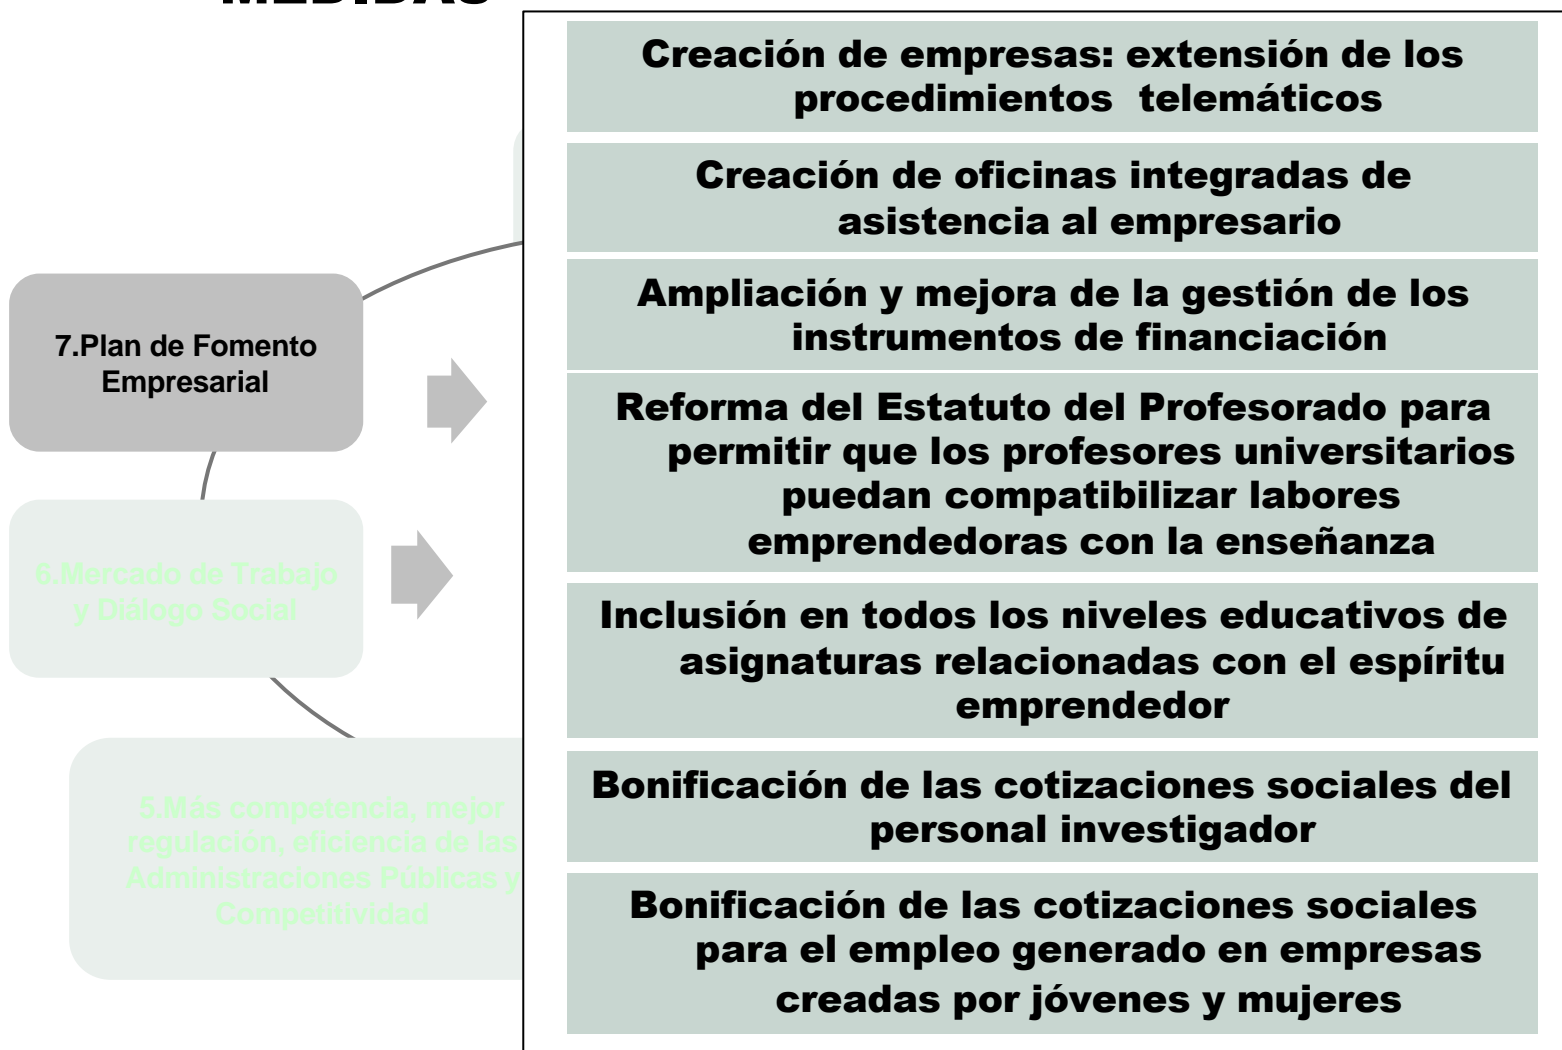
MEDIDAS

7.Plan de Fomento Empresarial

6.Mercado de Trabajo y Diálogo Social

5.Más competencia, mejor regulación, eficiencia de las Administraciones Públicas y Competitividad

Creación de empresas: extensión de los procedimientos telemáticos

Creación de oficinas integradas de asistencia al empresario

Ampliación y mejora de la gestión de los instrumentos de financiación

Reforma del Estatuto del Profesorado para permitir que los profesores universitarios puedan compatibilizar labores emprendedoras con la enseñanza

Inclusión en todos los niveles educativos de asignaturas relacionadas con el espíritu emprendedor

Bonificación de las cotizaciones sociales del personal investigador

Bonificación de las cotizaciones sociales para el empleo generado en empresas creadas por jóvenes y mujeres